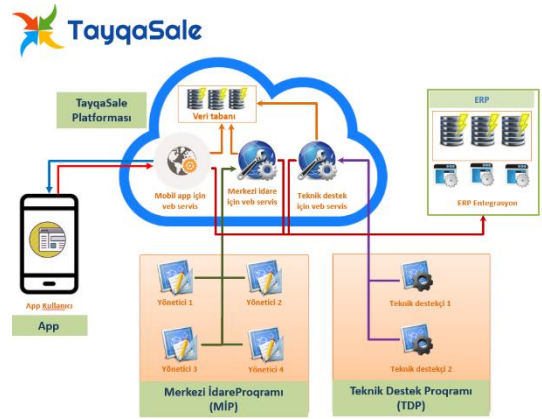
TayqaSale

TayqaSale Platforması

Veri tabanı

Mobil app için veb servis

Merkezi idare için veb servis

Teknik destek için veb servis

ERP

ERP Entegrasyon

App Kullanıcı

App

Yönetici 1

Yönetici 2

Yönetici 3

Yönetici 4

Merkezi İdareProqramı (MİP)

Teknik destekçi 1

Teknik destekçi 2

Teknik Destek Proqramı (TDP)